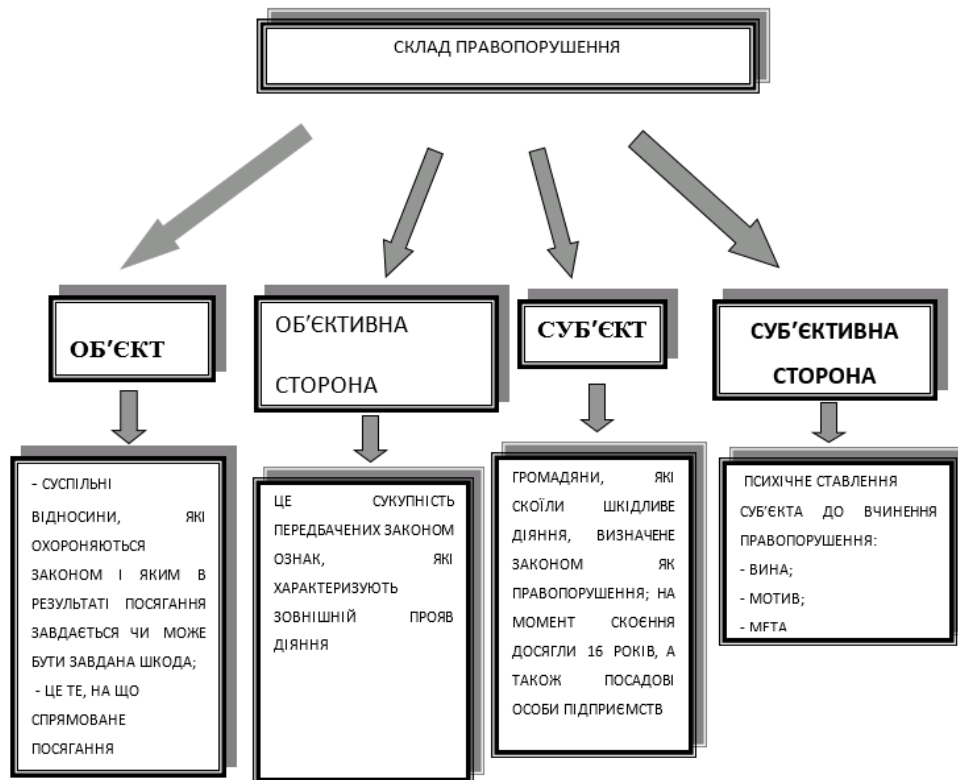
СКЛАД ПРАВОПОРУШЕННЯ

ОБ'ЄКТ

ОБ'ЄКТИВНА СТОРОНА

СУБ'ЄКТ

СУБ'ЄКТИВНА СТОРОНА

- СУСПІЛЬНІ ВІДНОСИНИ, ЯКІ ОХОРОНЯЮТЬСЯ ЗАКОНОМ І ЯКИМ В РЕЗУЛЬТАТІ ПОСЯГАННЯ ЗАВДАЄТЬСЯ ЧИ МОЖЕ БУТИ ЗАВДАНА ШКОДА;
- ЦЕ ТЕ, НА ЩО СПРЯМОВАНЕ ПОСЯГАННЯ

ЦЕ СУКУПНІСТЬ ПЕРЕДБАЧЕНИХ ЗАКОНОМ ОЗНАК, ЯКІ ХАРАКТЕРИЗУЮТЬ ЗОВНІШНІЙ ПРОЯВ ДІЯННЯ

ГРОМАДЯНИ, ЯКІ СКОЇЛИ ШКІДЛИВЕ ДІЯННЯ, ВИЗНАЧЕНЕ ЗАКОНОМ ЯК ПРАВОПОРУШЕННЯ; НА МОМЕНТ СКОЄННЯ ДОСЯГЛИ 16 РОКІВ, А ТАКОЖ ПОСАДОВІ ОСОБИ ПІДПРИЄМСТВ

ПСИХІЧНЕ СТАВЛЕННЯ СУБ'ЄКТА ДО ВЧИНЕННЯ ПРАВОПОРУШЕННЯ:
- ВИНА;
- МОТИВ;
- МЕТА